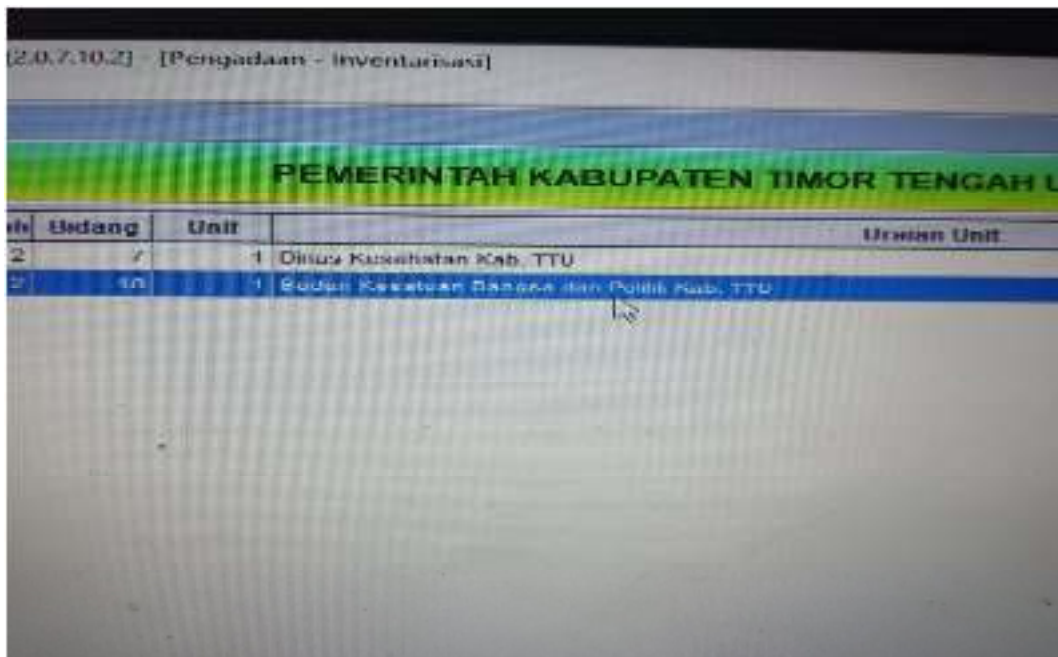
[2.0.7.10.2] - [Pengadaan - Inventarisasi]

PEMERINTAH KABUPATEN TIMOR TENGAH U

| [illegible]h | Bidang | Unit | Uraian Unit |
|---|---|---|---|
| 2 | 7 | 1 | Dinas Kesehatan Kab. TTU |
| 2 | 10 | 1 | Badan Kesatuan Bangsa dan Politik Kab. TTU |